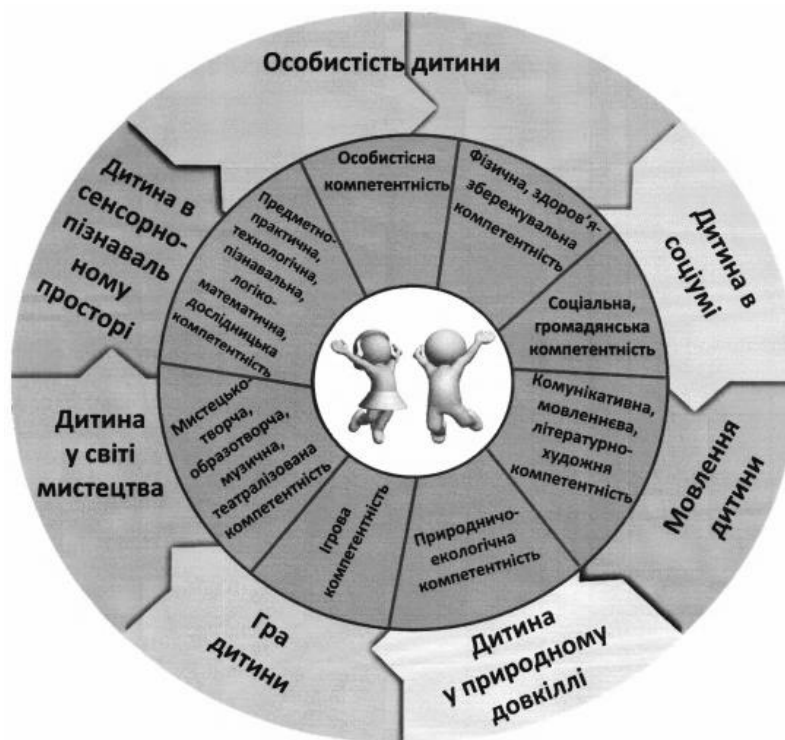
Особистість дитини

Дитина в соціумі

Мовлення дитини

Дитина у природному довкіллі

Гра дитини

Дитина у світі мистецтва

Дитина в сенсорно-пізнавальному просторі

Особистісна компетентність

Фізична, здоров'язбережувальна компетентність

Соціальна, громадянська компетентність

Комунікативна, мовленнєва, літературно-художня компетентність

Природничо-екологічна компетентність

Ігрова компетентність

Мистецько-творча, образотворча, музична, театралізована компетентність

Предметно-практична, технологічна, пізнавальна, логіко-математична, дослідницька компетентність